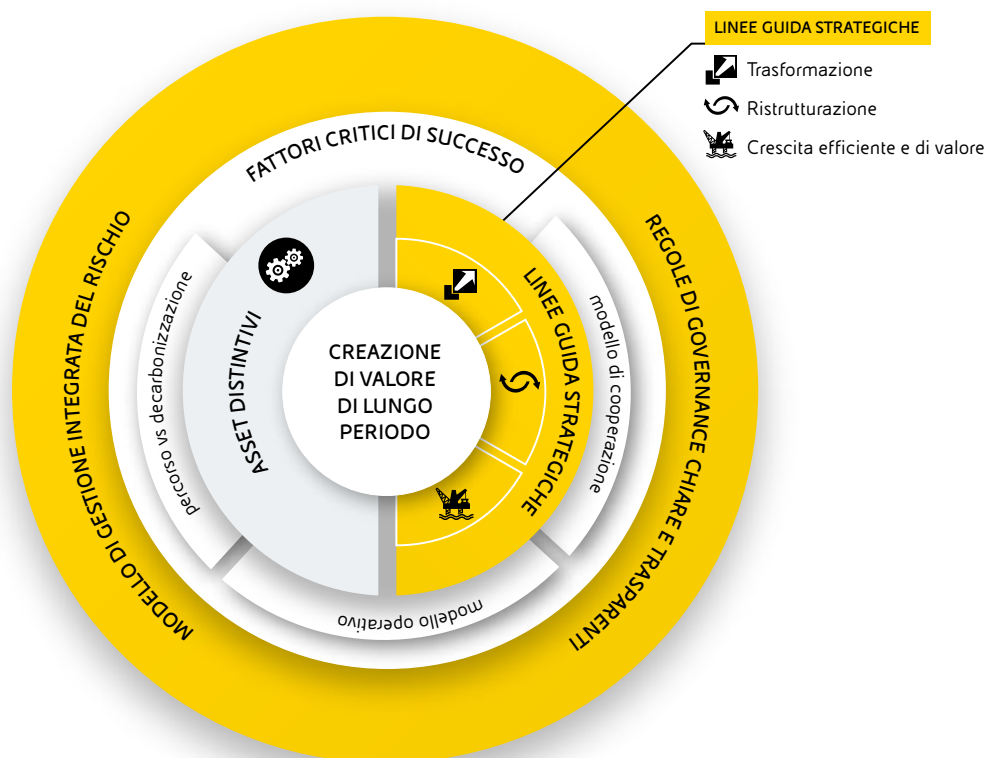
LINEE GUIDA STRATEGICHE

Trasformazione

Ristrutturazione

Crescita efficiente e di valore

MODELLO DI GESTIONE INTEGRATA DEL RISCHIO

FATTORI CRITICI DI SUCCESSO

REGOLE DI GOVERNANCE CHIARE E TRASPARENTI

percorso vs decarbonizzazione

ASSET DISTINTIVI

CREAZIONE DI VALORE DI LUNGO PERIODO

LINEE GUIDA STRATEGICHE

modello di cooperazione

modello operativo